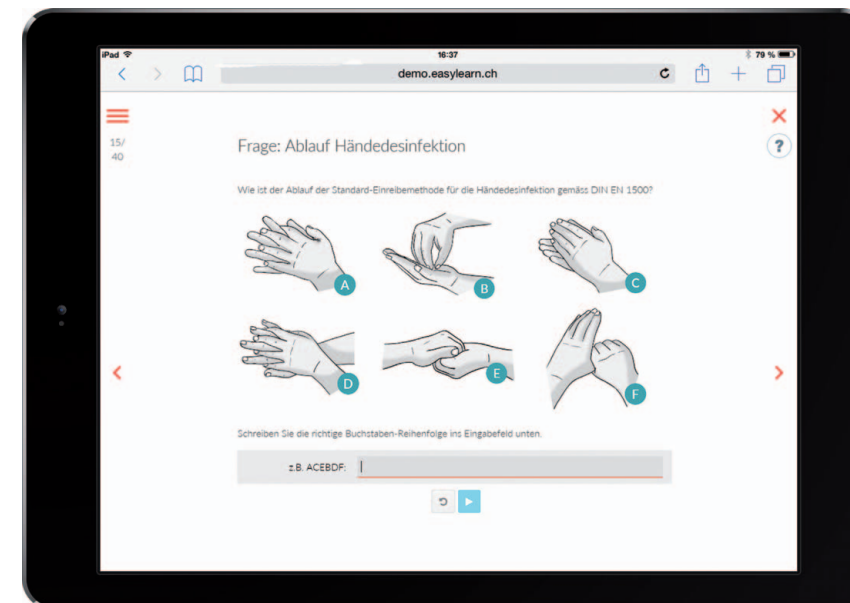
iPad
16:37
79 %
demo.easylearn.ch

15/
40

Frage: Ablauf Händedesinfektion

Wie ist der Ablauf der Standard-Einreibemethode für die Händedesinfektion gemäss DIN EN 1500?

A
B
C
D
E
F

Schreiben Sie die richtige Buchstaben-Reihenfolge ins Eingabefeld unten.

z.B. ACEBDF: